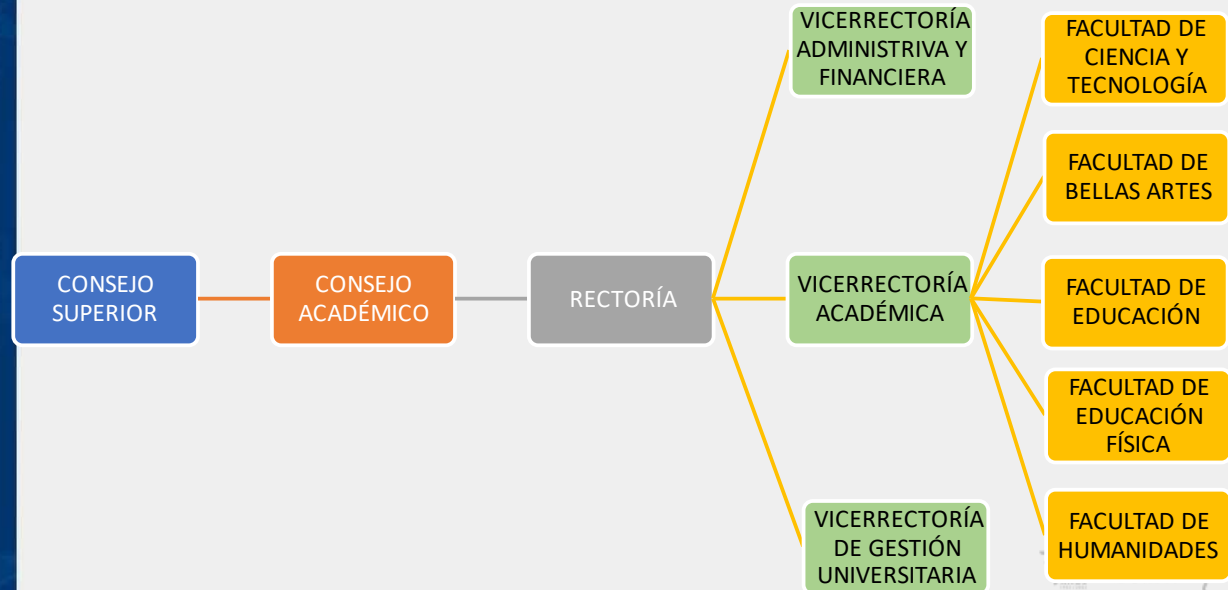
CONSEJO SUPERIOR

CONSEJO ACADÉMICO

RECTORÍA

VICERRECTORÍA ADMINISTRIVA Y FINANCIERA

VICERRECTORÍA ACADÉMICA

VICERRECTORÍA DE GESTIÓN UNIVERSITARIA

FACULTAD DE CIENCIA Y TECNOLOGÍA

FACULTAD DE BELLAS ARTES

FACULTAD DE EDUCACIÓN

FACULTAD DE EDUCACIÓN FÍSICA

FACULTAD DE HUMANIDADES